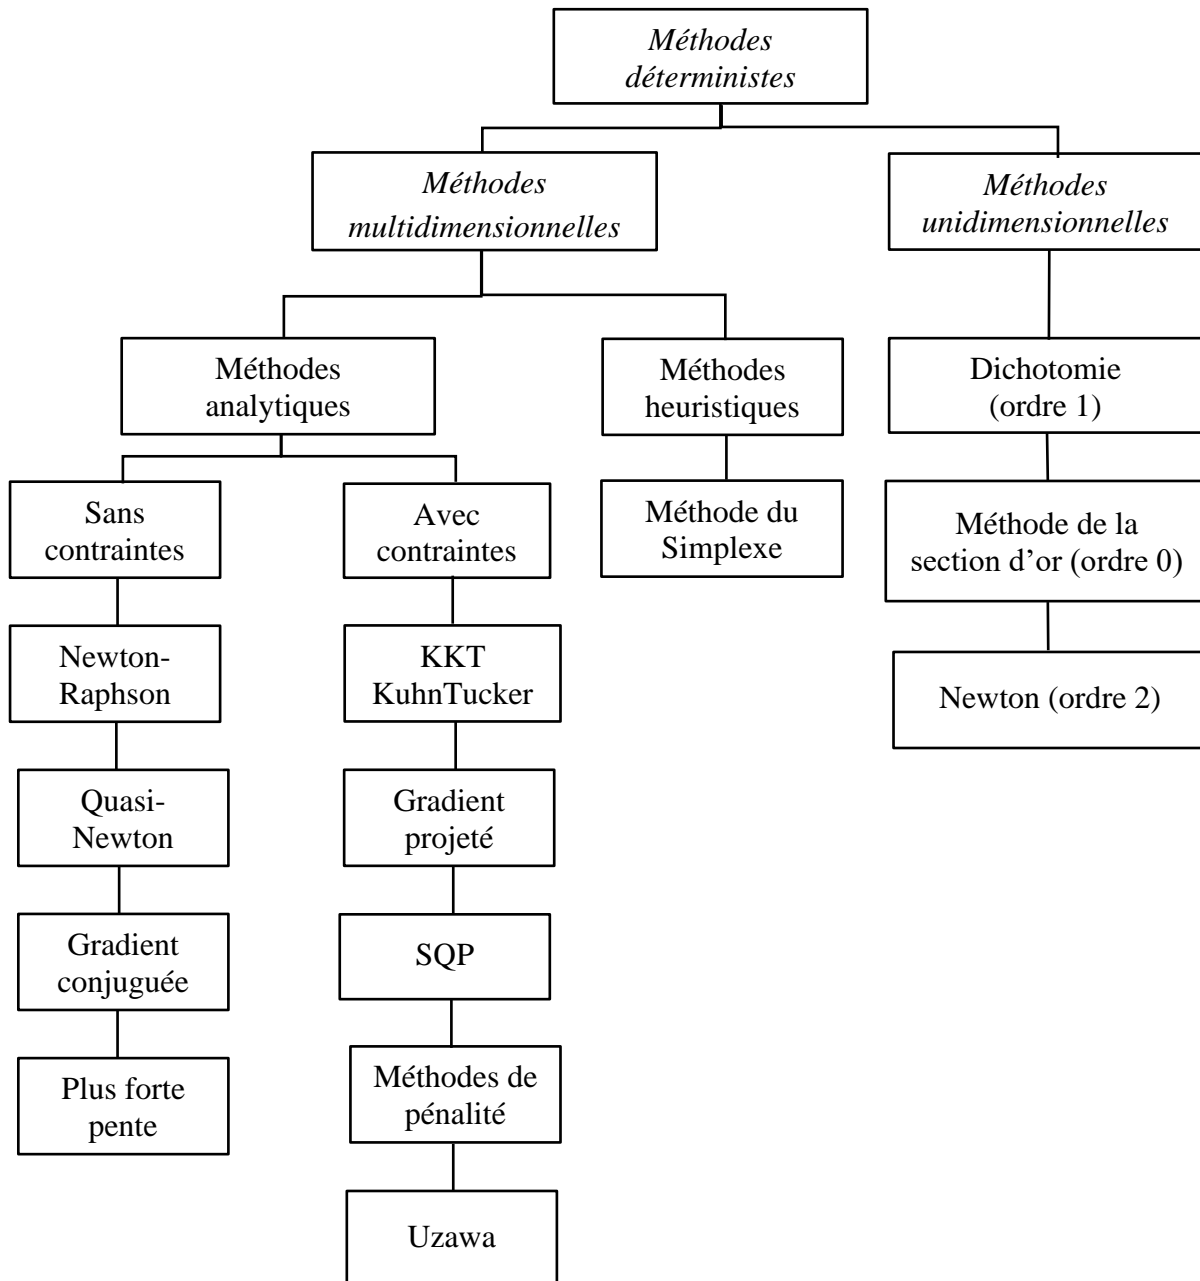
Méthodes déterministes

Méthodes multidimensionnelles

Méthodes unidimensionnelles

Méthodes analytiques

Méthodes heuristiques

Dichotomie (ordre 1)

Sans contraintes

Avec contraintes

Méthode du Simplexe

Méthode de la section d'or (ordre 0)

Newton-Raphson

KKT KuhnTucker

Newton (ordre 2)

Quasi-Newton

Gradient projeté

Gradient conjuguée

SQP

Plus forte pente

Méthodes de pénalité

Uzawa